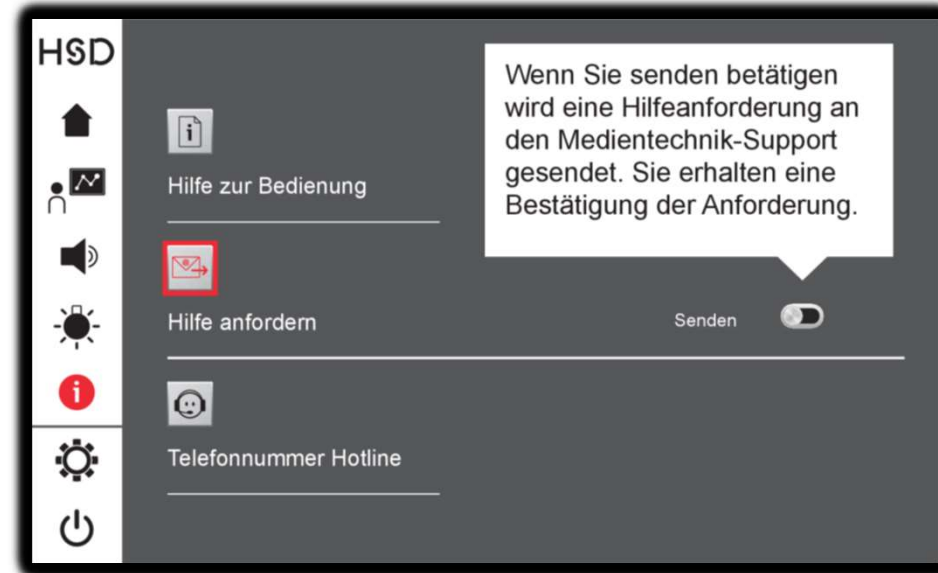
HSD

Hilfe zur Bedienung

Wenn Sie senden betätigen wird eine Hilfeanforderung an den Medientechnik-Support gesendet. Sie erhalten eine Bestätigung der Anforderung.

Hilfe anfordern

Senden

Telefonnummer Hotline